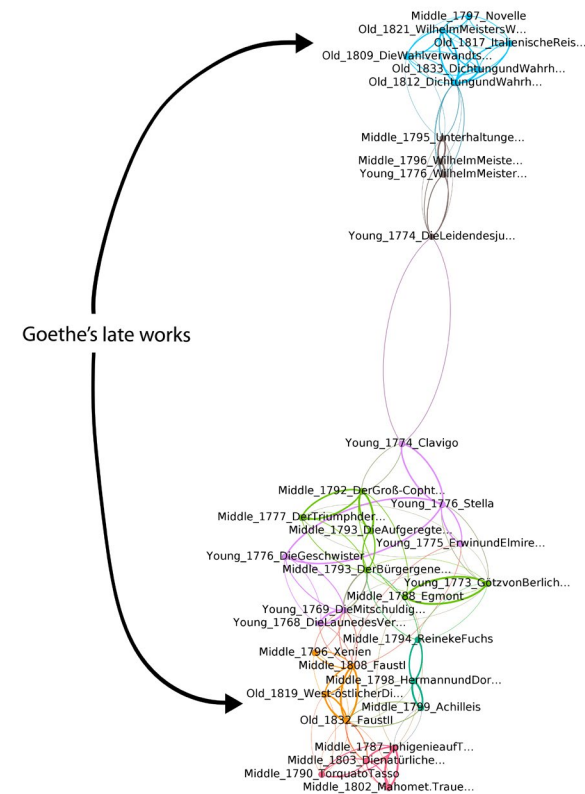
Middle_1797_Novelle
Old_1821_WilhelmMeistersW...
Old_1817_ItalienischeReis...
Old_1809_DieWahlverwandts...
Old_1833_DichtungundWahrh...
Old_1812_DichtungundWahrh...

Middle_1795_Unterhaltunge...
Middle_1796_WilhelmMeiste...
Young_1776_WilhelmMeister...

Young_1774_DieLeidendesju...

Goethe's late works

Young_1774_Clavigo
Middle_1792_DerGroß-Copht...
Young_1776_Stella
Middle_1777_DerTriumphder...
Middle_1793_DieAufgeregte...
Young_1775_ErwinundElmire...
Young_1776_DieGeschwister
Middle_1793_DerBürgergene...
Young_1773_GötzvonBerlich...
Middle_1788_Egmont
Young_1769_DieMitschuldig...
Young_1768_DieLaunedesVer...
Middle_1794_ReinekeFuchs
Middle_1796_Xenien
Middle_1808_FaustI
Middle_1798_HermannundDor...
Old_1819_West-östlicherDi...
Middle_1799_Achilleis
Old_1832_FaustII
Middle_1787_IphigenieaufT...
Middle_1803_Dienatürliche...
Middle_1790_TorquatoTasso
Middle_1802_Mahomet.Traue...